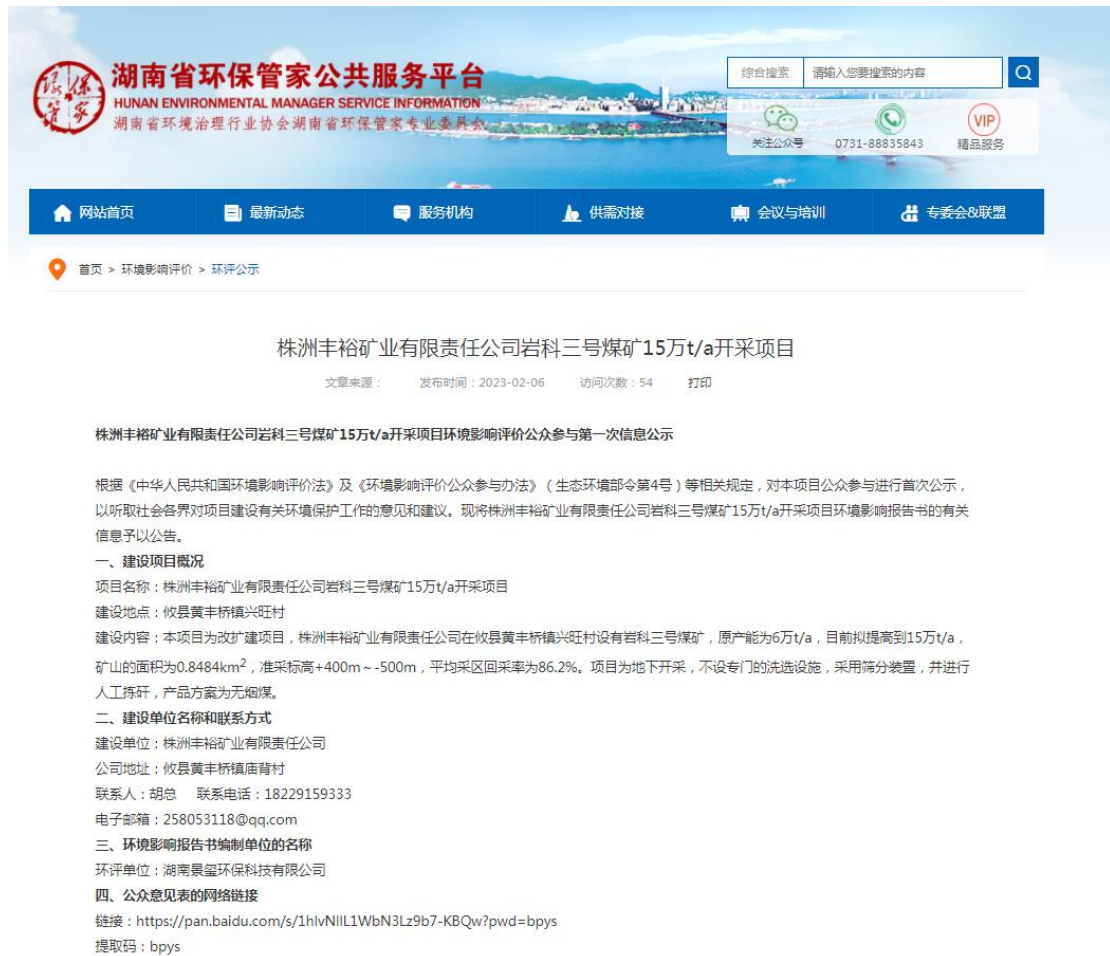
湖南省环保管家公共服务平台
HUNAN ENVIRONMENTAL MANAGER SERVICE INFORMATION
湖南省环境治理行业协会湖南省环保管家专业委员会

综合搜索 请输入您要搜索的内容

关注公众号 0731-88835843 精品服务

网站首页 最新动态 服务机构 供需对接 会议与培训 专委会&联盟

首页 > 环境影响评价 > 环评公示

株洲丰裕矿业有限责任公司岩科三号煤矿15万t/a开采项目

文章来源： 发布时间：2023-02-06 访问次数：54 打印

株洲丰裕矿业有限责任公司岩科三号煤矿15万t/a开采项目环境影响评价公众参与第一次信息公示

根据《中华人民共和国环境影响评价法》及《环境影响评价公众参与办法》（生态环境部令第4号）等相关规定，对本项目公众参与进行首次公示，以听取社会各界对项目建设有关环境保护工作的意见和建议。现将株洲丰裕矿业有限责任公司岩科三号煤矿15万t/a开采项目环境影响报告书的有关信息予以公告。
一、建设项目概况
项目名称：株洲丰裕矿业有限责任公司岩科三号煤矿15万t/a开采项目
建设地点：攸县黄丰桥镇兴旺村
建设内容：本项目为改扩建项目，株洲丰裕矿业有限责任公司在攸县黄丰桥镇兴旺村设有岩科三号煤矿，原产能为6万t/a，目前拟提高到15万t/a，矿山的面积为0.8484km$^2$，准采标高+400m～-500m，平均采区回采率为86.2%。项目为地下开采，不设专门的洗选设施，采用筛分装置，并进行人工拣矸，产品方案为无烟煤。
二、建设单位名称和联系方式
建设单位：株洲丰裕矿业有限责任公司
公司地址：攸县黄丰桥镇庙背村
联系人：胡总 联系电话：18229159333
电子邮箱：258053118@qq.com
三、环境影响报告书编制单位的名称
环评单位：湖南景玺环保科技有限公司
四、公众意见表的网络链接
链接：https://pan.baidu.com/s/1hlvNIlL1WbN3Lz9b7-KBQw?pwd=bpys
提取码：bpys